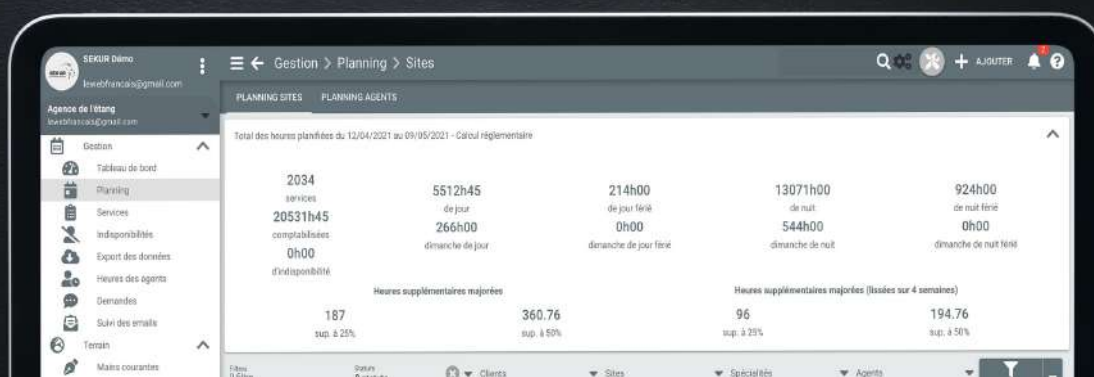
SEKUR Démo
lewebfrancais@gmail.com

Agence de l'étang
lewebfrancais@gmail.com

Gestion
Tableau de bord
Planning
Services
Indisponibilités
Export des données
Heures des agents
Demandes
Suivi des emails
Terrain
Mains courantes

Gestion > Planning > Sites

AJOUTER

PLANNING SITES
PLANNING AGENTS

Total des heures planifiées du 12/04/2021 au 09/05/2021 - Calcul réglementaire

2034
services
20531h45
comptabilisées
0h00
d'indisponibilité

5512h45
de jour
266h00
dimanche de jour

214h00
de jour férié
0h00
dimanche de jour férié

13071h00
de nuit
544h00
dimanche de nuit

924h00
de nuit férié
0h00
dimanche de nuit férié

Heures supplémentaires majorées
187
sup. à 25%
360.76
sup. à 50%

Heures supplémentaires majorées (lissées sur 4 semaines)
96
sup. à 25%
194.76
sup. à 50%

Filtres
Statuts
Clients
Sites
Spécialités
Agents